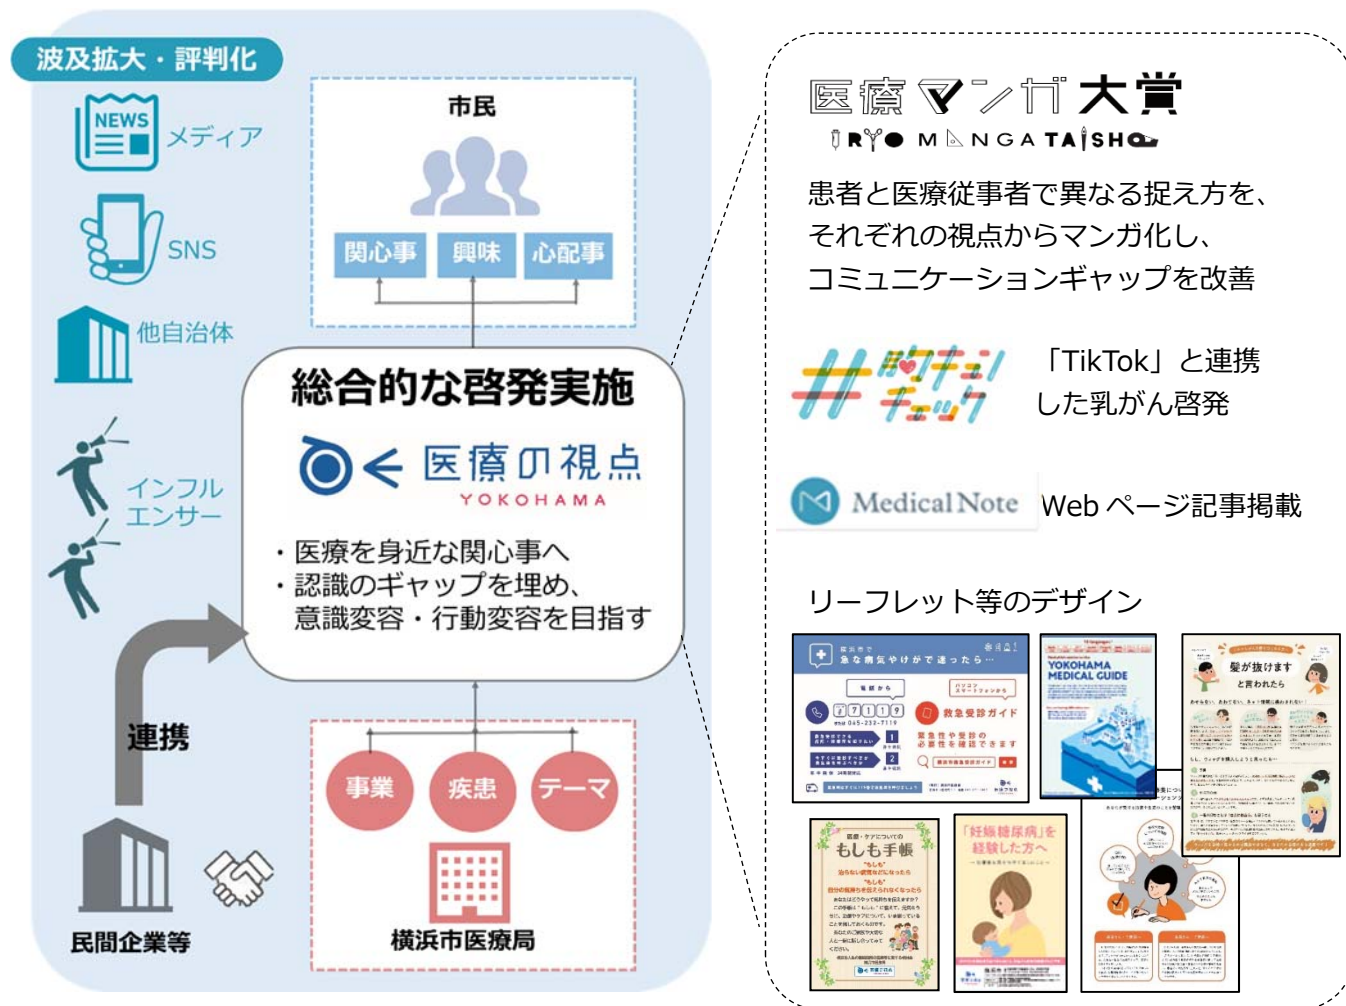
波及拡大・評判化

NEWS メディア

SNS

他自治体

インフルエンサー

連携

民間企業等

市民

関心事 興味 心配事

総合的な啓発実施

医療の視点 YOKOHAMA

・医療を身近な関心事へ
・認識のギャップを埋め、意識変容・行動変容を目指す

事業 疾患 テーマ

横浜市医療局

医療マンガ大賞
IRYO MANGA TAISHO

患者と医療従事者で異なる捉え方を、それぞれの視点からマンガ化し、コミュニケーションギャップを改善

#ムネチェックチェック

「TikTok」と連携した乳がん啓発

Medical Note Web ページ記事掲載

リーフレット等のデザイン

急な病気やけがで迷ったら…

救急受診ガイド

YOKOHAMA MEDICAL GUIDE

髪が抜けます と言われたら

もしも手帳

「妊娠糖尿病」を経験した方へ